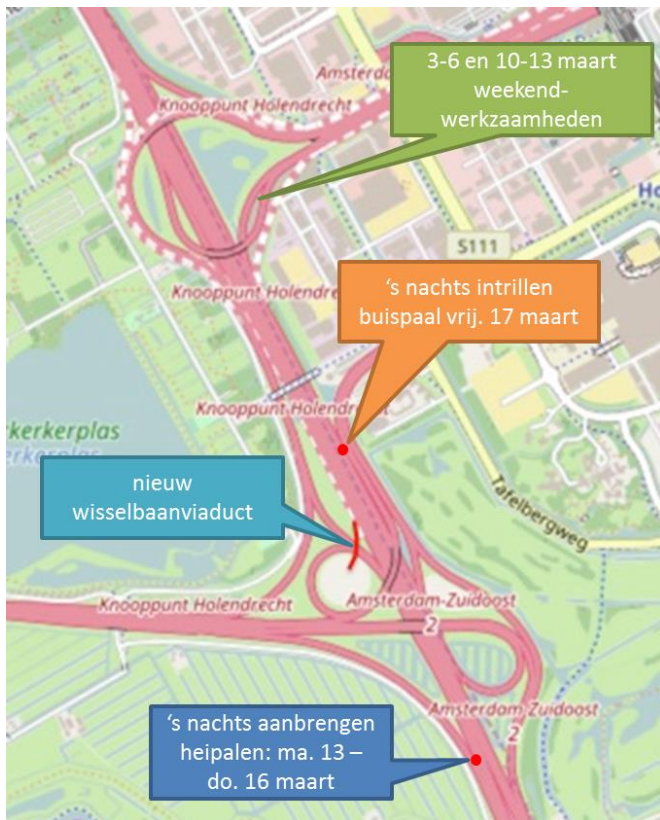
Amsterdam

3-6 en 10-13 maart weekend-werkzaamheden

Knooppunt Holendrecht

S111

Knooppunt Holendrecht

's nachts intrillen buispaal vrij. 17 maart

Knooppunt Holendrecht

rkerkerplas

Tafelbergweg

nieuw wisselbaanviaduct

Knooppunt Holendrecht

Amsterdam-Zuidoost

2

Amsterdam-Zuidoost

2

's nachts aanbrengen heipalen: ma. 13 – do. 16 maart